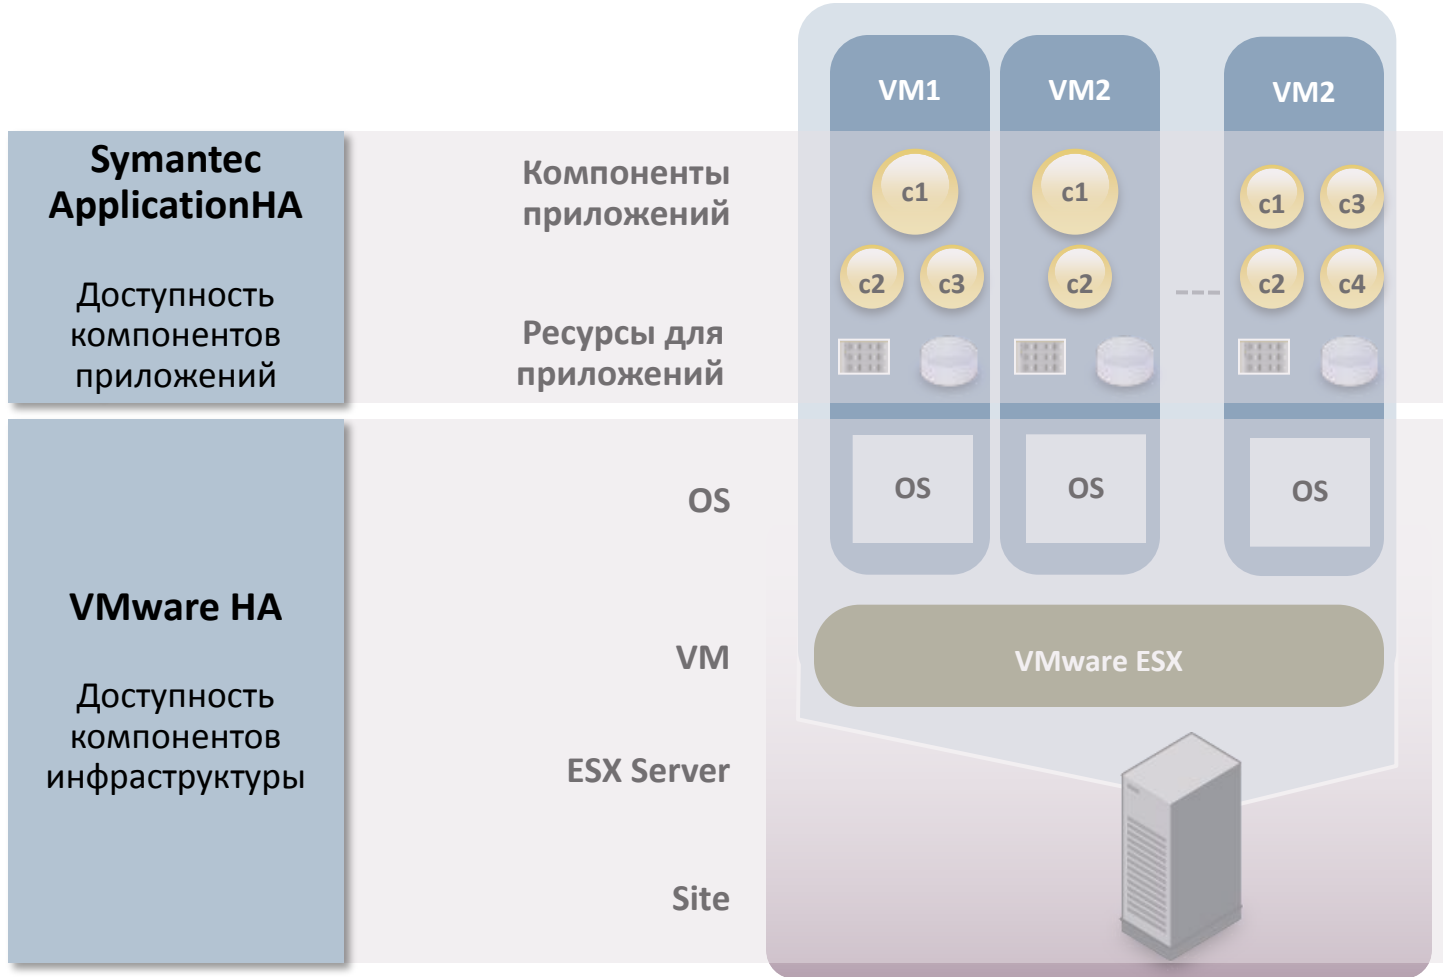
Symantec ApplicationHA

Доступность компонентов приложений

VMware HA

Доступность компонентов инфраструктуры

Компоненты приложений

Ресурсы для приложений

OS

VM

ESX Server

Site

VM1

VM2

VM2

c1

c2

c3

c1

c2

c1

c3

c2

c4

OS

OS

OS

VMware ESX